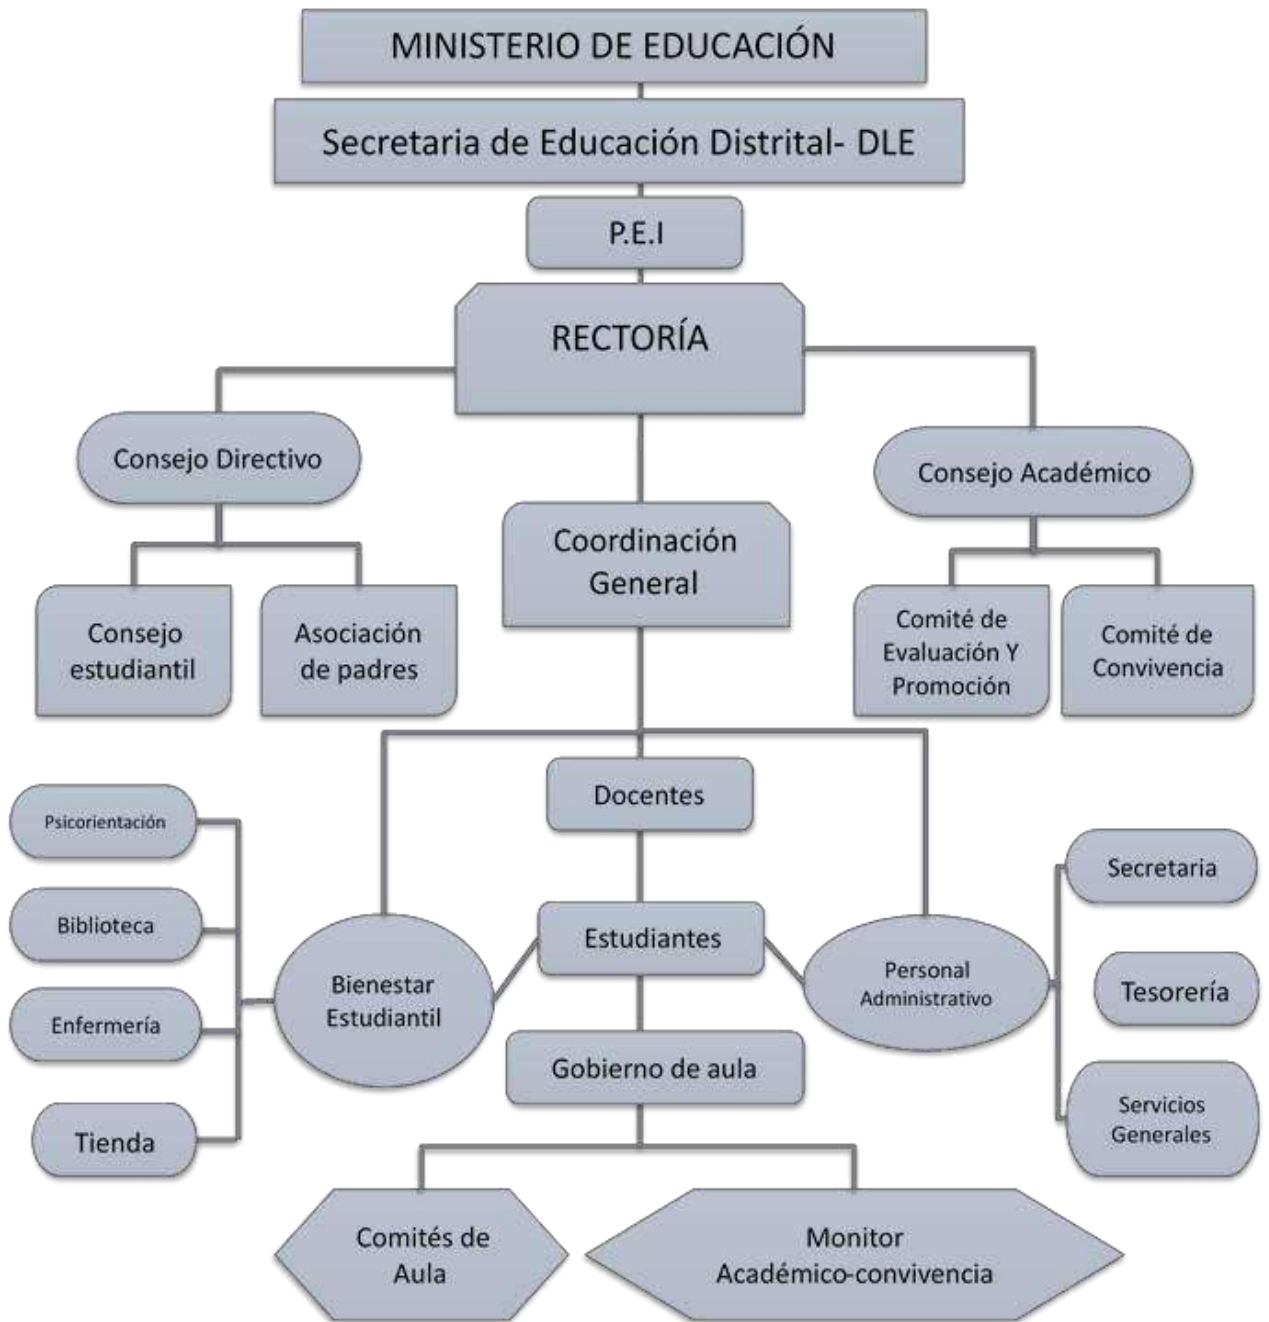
MINISTERIO DE EDUCACIÓN

Secretaria de Educación Distrital- DLE

P.E.I

RECTORÍA

Consejo Directivo

Consejo Académico

Coordinación General

Consejo estudiantil

Asociación de padres

Comité de Evaluación Y Promoción

Comité de Convivencia

Docentes

Psicorientación

Biblioteca

Enfermería

Tienda

Bienestar Estudiantil

Estudiantes

Personal Administrativo

Secretaria

Tesorería

Servicios Generales

Gobierno de aula

Comités de Aula

Monitor Académico-convivencia